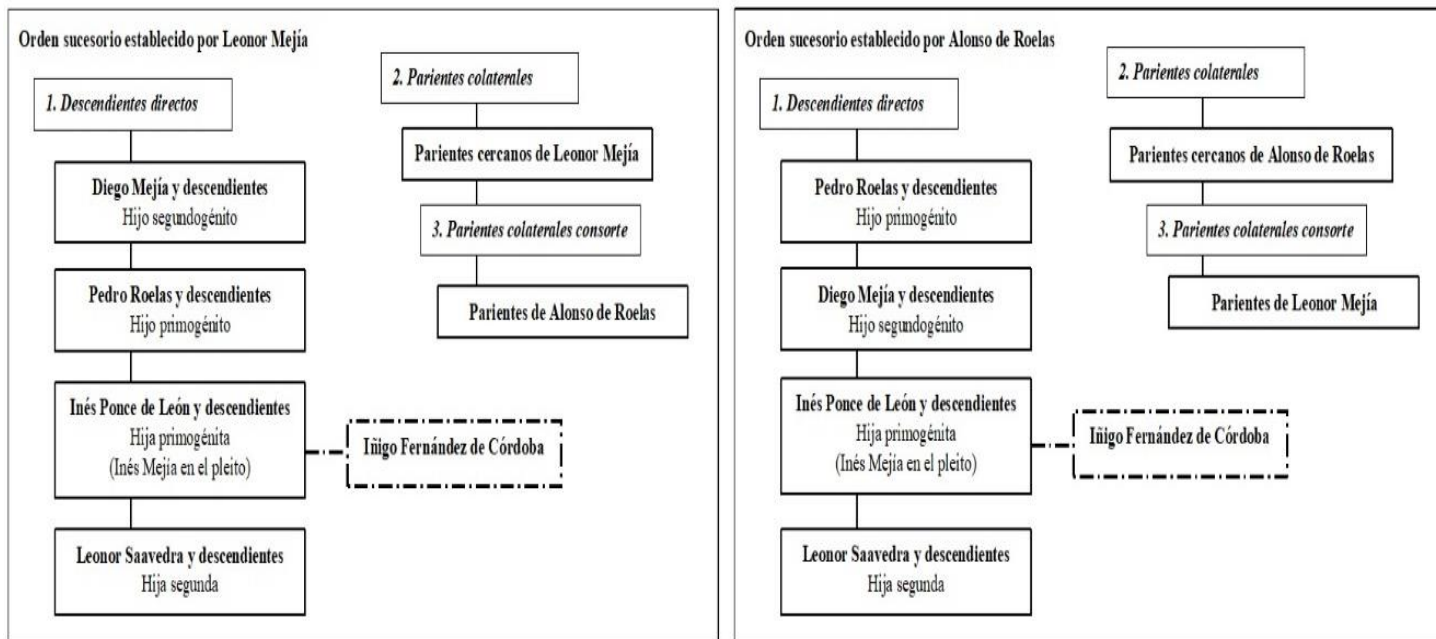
Orden sucesorio establecido por Leonor Mejía

1. Descendientes directos

Diego Mejía y descendientes
Hijo segundogénito

Pedro Roelas y descendientes
Hijo primogénito

Inés Ponce de León y descendientes
Hija primogénita
(Inés Mejía en el pleito)

Iñigo Fernández de Córdoba

Leonor Saavedra y descendientes
Hija segunda

2. Parientes colaterales

Parientes cercanos de Leonor Mejía

3. Parientes colaterales consorte

Parientes de Alonso de Roelas

Orden sucesorio establecido por Alonso de Roelas

1. Descendientes directos

Pedro Roelas y descendientes
Hijo primogénito

Diego Mejía y descendientes
Hijo segundogénito

Inés Ponce de León y descendientes
Hija primogénita
(Inés Mejía en el pleito)

Iñigo Fernández de Córdoba

Leonor Saavedra y descendientes
Hija segunda

2. Parientes colaterales

Parientes cercanos de Alonso de Roelas

3. Parientes colaterales consorte

Parientes de Leonor Mejía